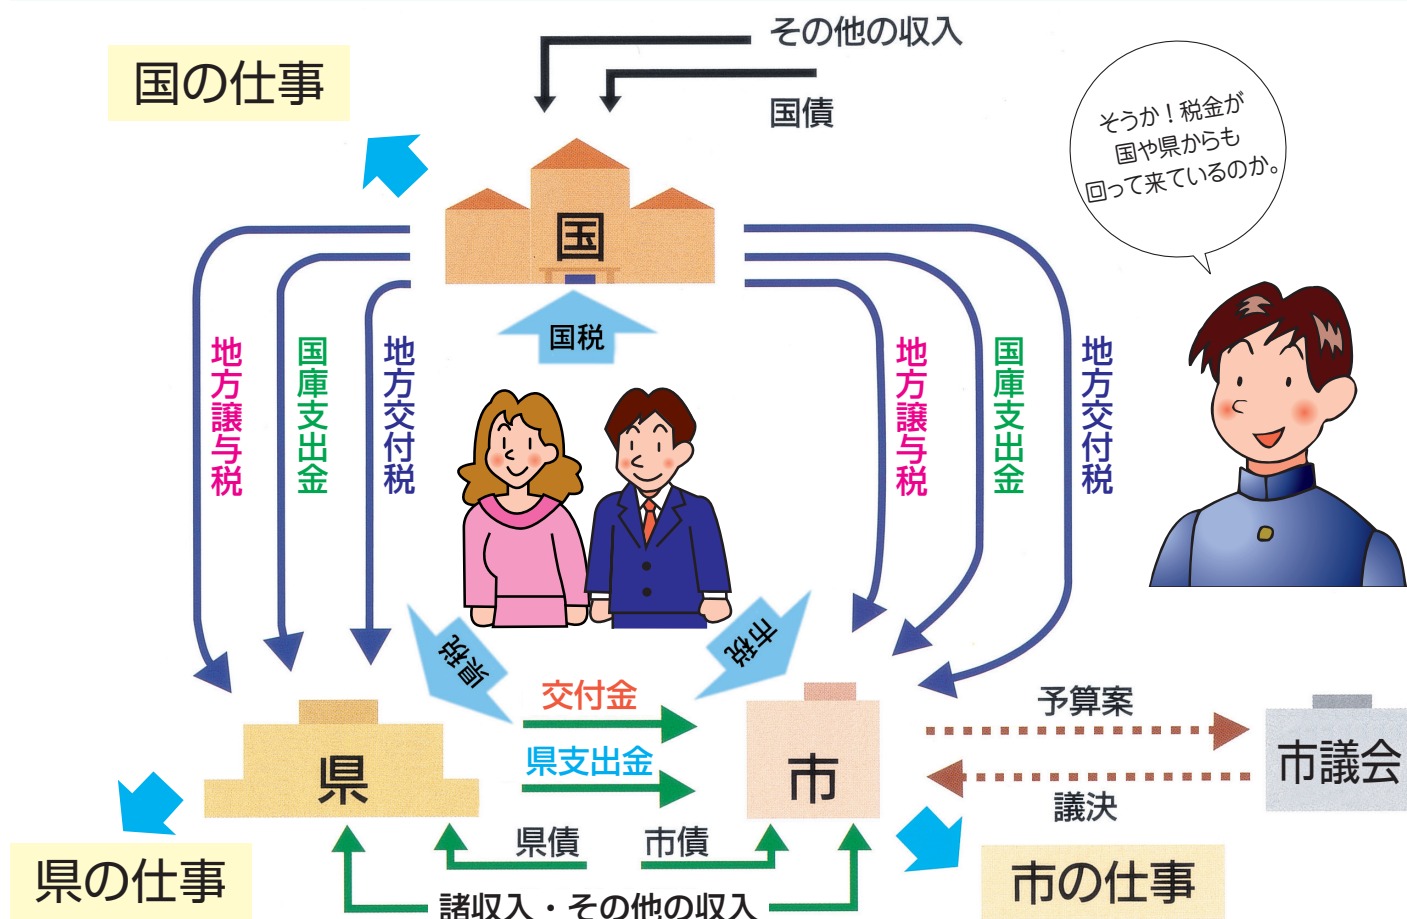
その他の収入

国の仕事

国債

そうか！税金が
国や県からも
回って来ているのか。

国

国税

地方譲与税

国庫支出金

地方交付税

地方譲与税

国庫支出金

地方交付税

県税

市税

交付金

県支出金

予算案

県

市

市議会

議決

県の仕事

県債

市債

市の仕事

諸収入・その他の収入